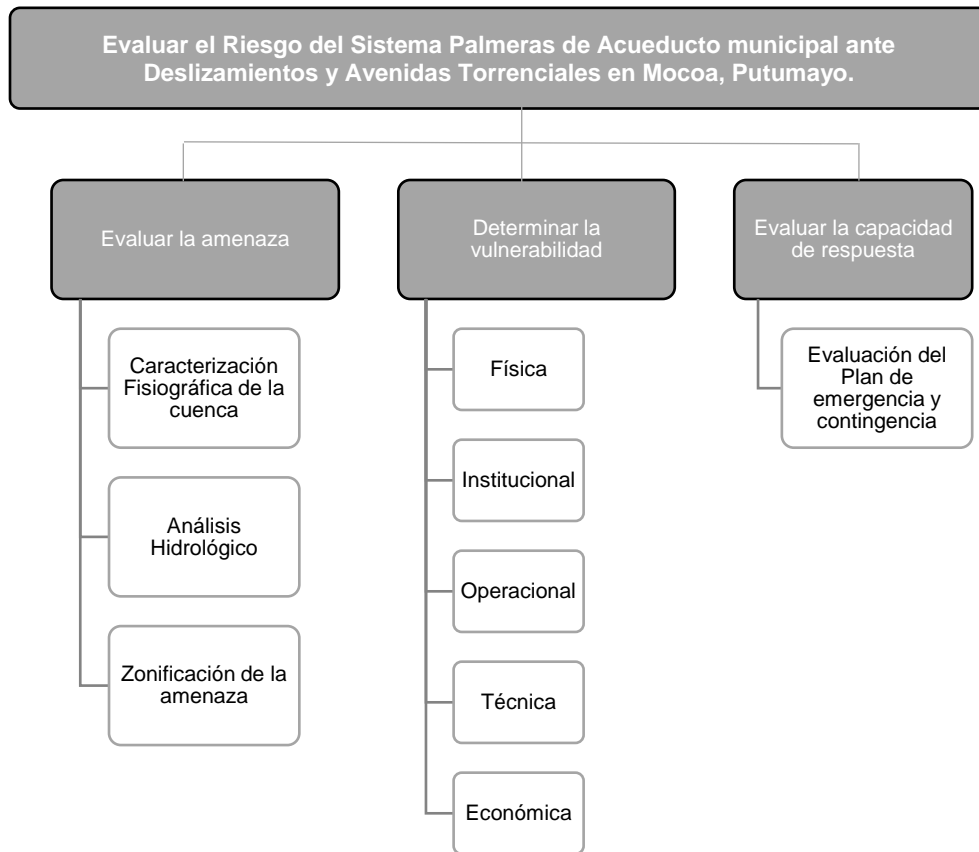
Evaluar el Riesgo del Sistema Palmeras de Acueducto municipal ante Deslizamientos y Avenidas Torrenciales en Mocoa, Putumayo.

Evaluar la amenaza

Caracterización Fisiográfica de la cuenca

Análisis Hidrológico

Zonificación de la amenaza

Determinar la vulnerabilidad

Física

Institucional

Operacional

Técnica

Económica

Evaluar la capacidad de respuesta

Evaluación del Plan de emergencia y contingencia